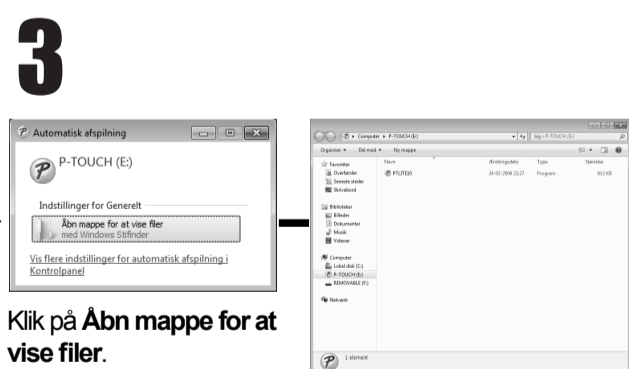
3

Automatisk afspilning

P-TOUCH (E:)

Indstillinger for Generelt

Åbn mappe for at vise filer
med Windows Stifinder

Vis flere indstillinger for automatisk afspilning i Kontrolpanel

Klik på **Åbn mappe for at vise filer**.

Computer ▸ P-TOUCH (E:)

Søg i P-TOUCH (E:)

Organiser ▾ Del med ▾ Ny mappe

Favoritter
Overførsler
Seneste steder
Skrivebord

Biblioteker
Billeder
Dokumenter
Musik
Videoer

Computer
Lokal disk (C:)
P-TOUCH (E:)
REMOVABLE (F:)

Netværk

| Navn | Ændringsdato | Type | Størrelse |
|---|---|---|---|
| PTLITE10 | 24-02-2008 22:27 | Program | 813 KB |

1 element